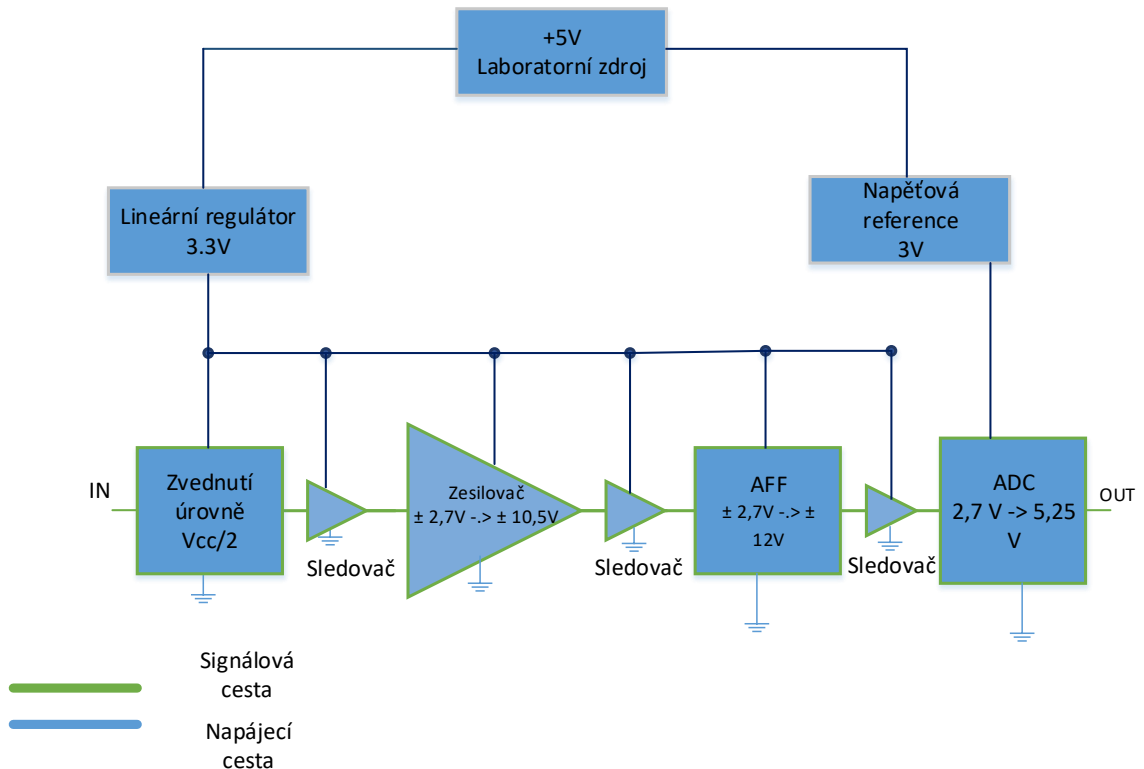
+5V
Laboratorní zdroj

Lineární regulátor
3.3V

Napěťová
reference
3V

IN

Zvednutí
úrovně
Vcc/2

Sledovač

Zesilovač
± 2,7V -.> ± 10,5V

Sledovač

AFF
± 2,7V -.> ±
12V

Sledovač

ADC
2,7 V -> 5,25
V

OUT

Signálová
cesta

Napájecí
cesta